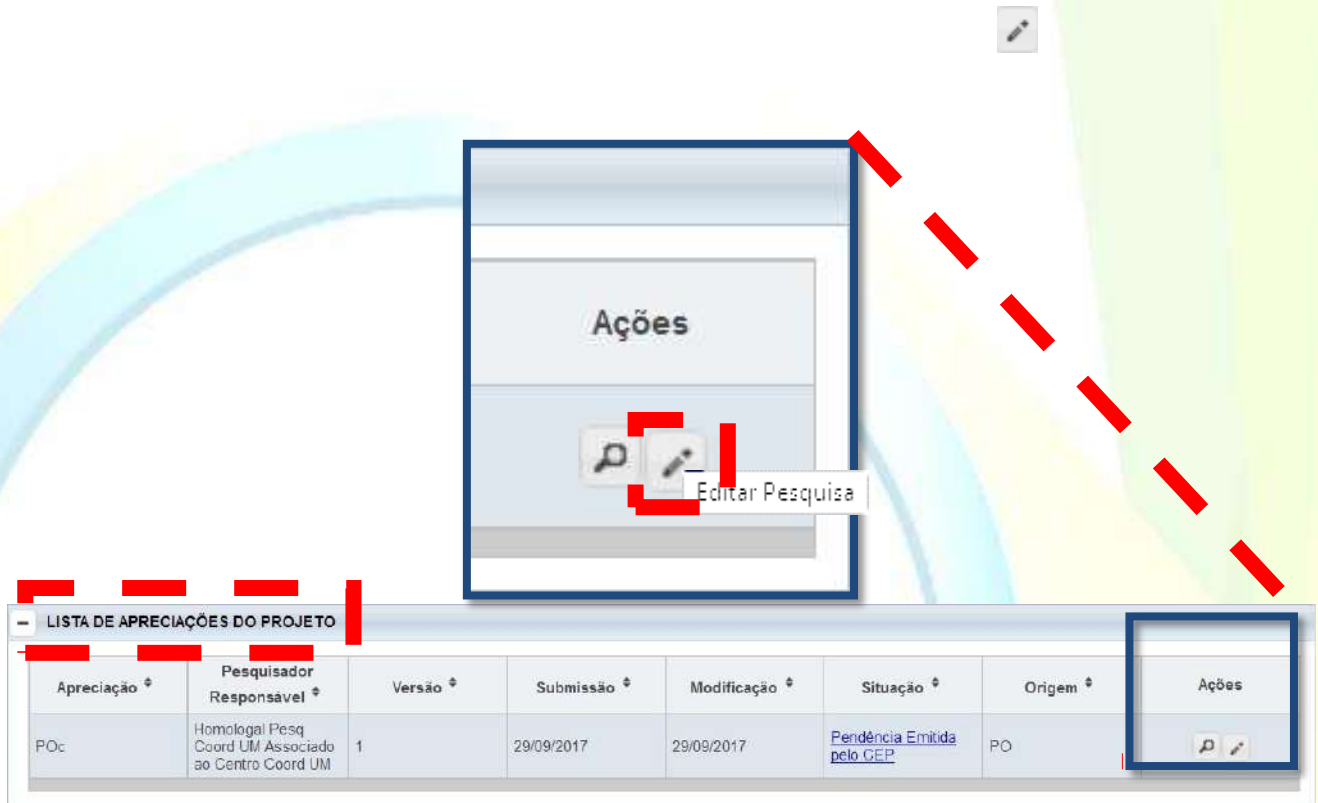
Ações

Editar Pesquisa

– LISTA DE APRECIAÇÕES DO PROJETO

| Apreciação | Pesquisador Responsável | Versão | Submissão | Modificação | Situação | Origem | Ações |
|---|---|---|---|---|---|---|---|
| POc | Homologal Pesq Coord UM Associado ao Centro Coord UM | 1 | 29/09/2017 | 29/09/2017 | Pendência Emitida pelo CEP | PO | |